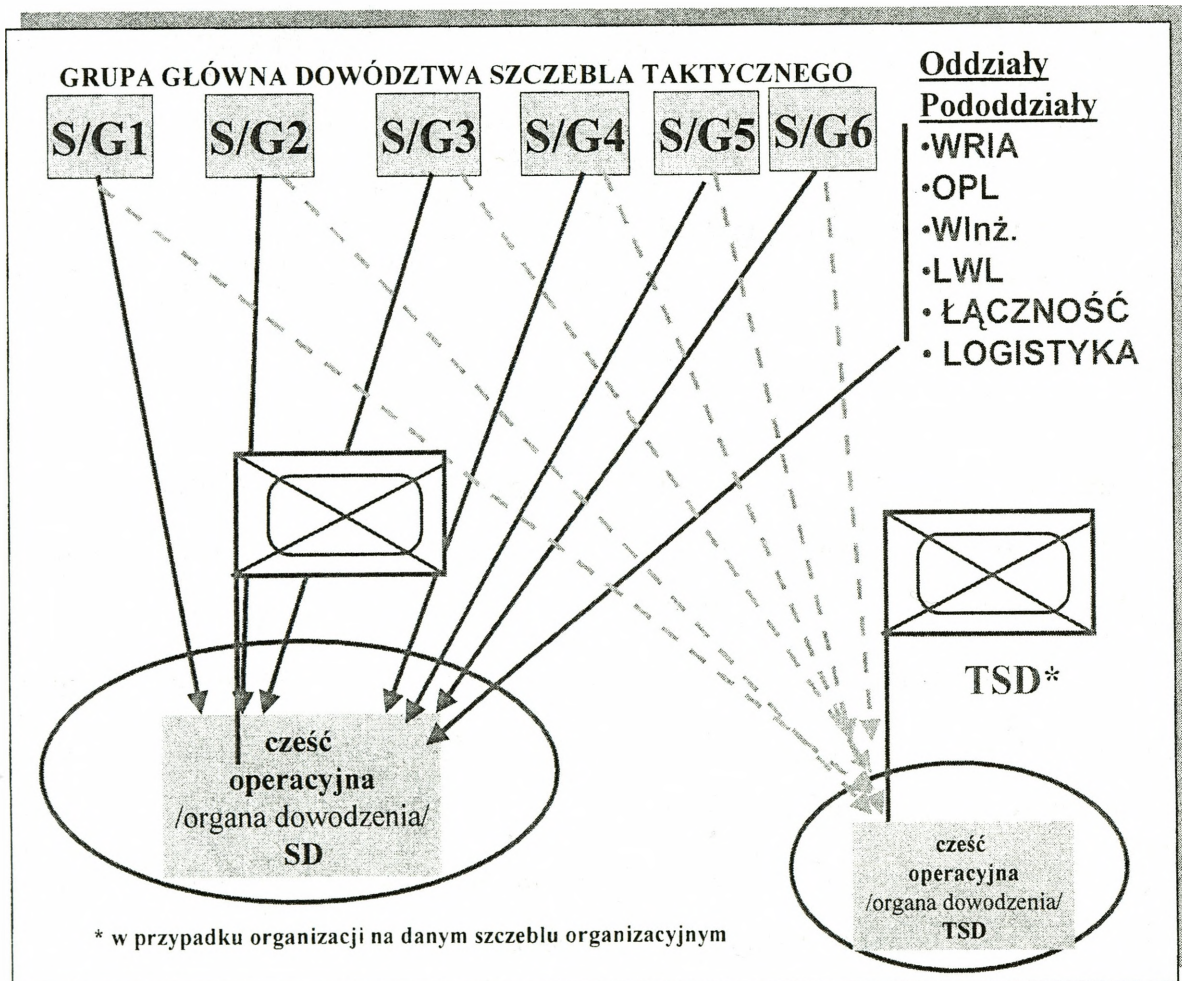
GRUPA GŁÓWNA DOWÓDZTWA SZCZEBLA TAKTYCZNEGO

S/G1 S/G2 S/G3 S/G4 S/G5 S/G6

Oddziały
Pododdziały
•WRIA
•OPL
•WInż.
•LWL
• ŁĄCZNOŚĆ
• LOGISTYKA

cześć operacyjna /organa dowodzenia/ SD

TSD*

cześć operacyjna /organa dowodzenia/ TSD

* w przypadku organizacji na danym szczeblu organizacyjnym